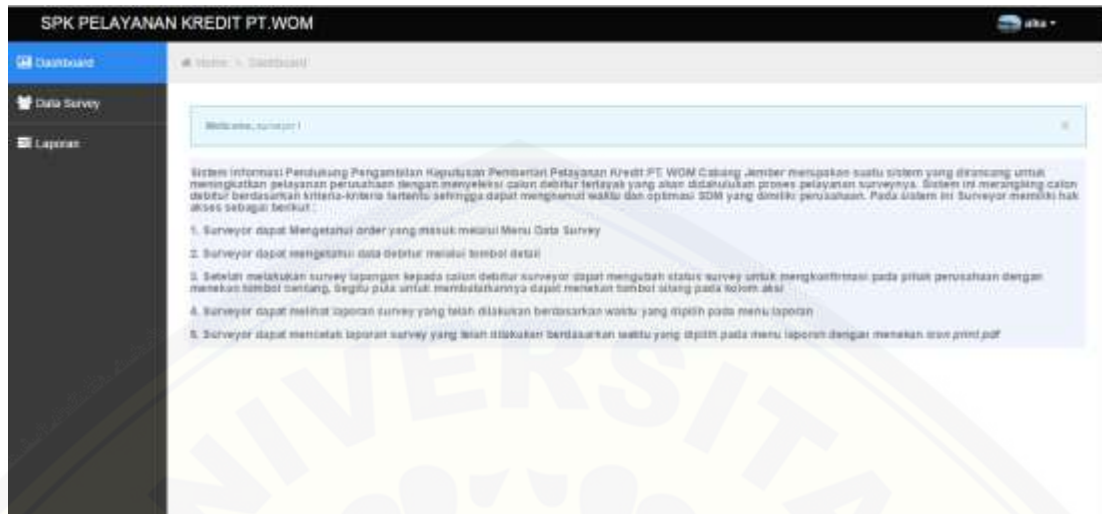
SPK PELAYANAN KREDIT PT.WOM

alta ▾

Dashboard

Data Survey

Laporan

Home > Dashboard

Welcome, surveyor1

×

Sistem Informasi Pendukung Pengambilan Keputusan Pemberian Pelayanan Kredit PT. WOM Cabang Jember merupakan suatu sistem yang dirancang untuk meningkatkan pelayanan perusahaan dengan menyeleksi calon debitur terlayak yang akan didahulukan proses pelayanan surveynya. Sistem ini merangking calon debitur berdasarkan kriteria-kriteria tertentu sehingga dapat menghemat waktu dan optimasi SDM yang dimiliki perusahaan. Pada sistem ini Surveyor memiliki hak akses sebagai berikut :

1. Surveyor dapat Mengetahui order yang masuk melalui Menu Data Survey

2. Surveyor dapat mengetahui data debitur melalui tombol detail

3. Setelah melakukan survey lapangan kepada calon debitur surveyor dapat mengubah status survey untuk mengkonfirmasi pada pihak perusahaan dengan menekan tombol bintang, begitu pula untuk membatalkannya dapat menekan tombol silang pada kolom aksi

4. Surveyor dapat melihat laporan survey yang telah dilakukan berdasarkan waktu yang dipilih pada menu laporan

5. Surveyor dapat mencetak laporan survey yang telah dilakukan berdasarkan waktu yang dipilih pada menu laporan dengan menekan icon print pdf